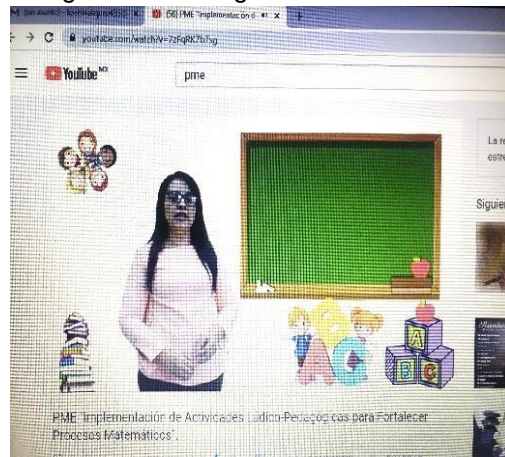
M (sin asunto) - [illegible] × (50) PME "Implementación d × +
← → C youtube.com/watch?v=7zFqRK7b7sg
YouTube MX
pme
La re
estre
Siguie
A B C
B C
PME "Implementación de Actividades Lúdico-Pedagógicas para Fortalecer Procesos Matemáticos".